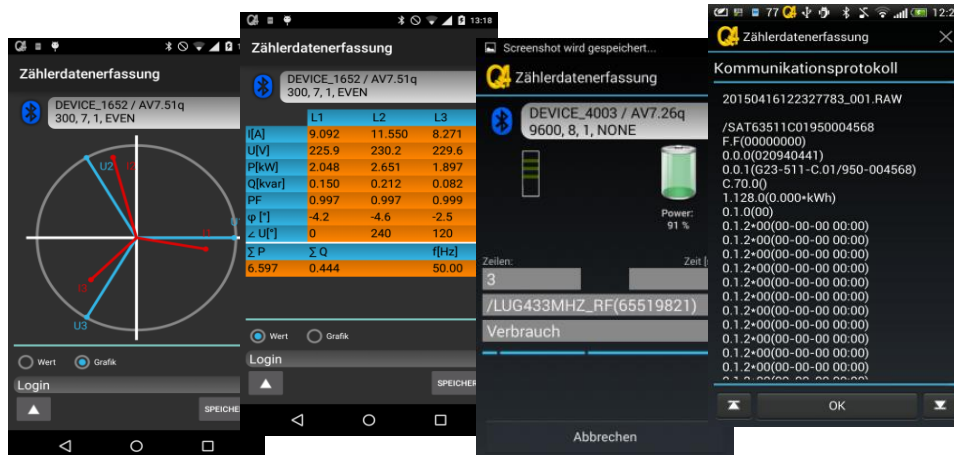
Zählerdatenerfassung

DEVICE_1652 / AV7.51q
300, 7, 1, EVEN

U2
I2
U1
I1
I3
U3

Wert
Grafik

Login

SPEICHE

13:18

Zählerdatenerfassung

DEVICE_1652 / AV7.51q
300, 7, 1, EVEN

| | L1 | L2 | L3 |
|---|---|---|---|
| I[A] | 9.092 | 11.550 | 8.271 |
| U[V] | 225.9 | 230.2 | 229.6 |
| P[kW] | 2.048 | 2.651 | 1.897 |
| Q[kvar] | 0.150 | 0.212 | 0.082 |
| PF | 0.997 | 0.997 | 0.999 |
| φ [°] | -4.2 | -4.6 | -2.5 |
| ∠ U[°] | 0 | 240 | 120 |
| ∑ P | ∑ Q | | f[Hz] |
| 6.597 | 0.444 | | 50.00 |

Wert
Grafik

Login

SPEICHER

Screenshot wird gespeichert...

Zählerdatenerfassung

DEVICE_4003 / AV7.26q
9600, 8, 1, NONE

Power:
91 %

Zeilen:
Zeit [

3

/LUG433MHZ_RF(65519821)

Verbrauch

Abbrechen

77

12:2

Zählerdatenerfassung

Kommunikationsprotokoll

20150416122327783_001.RAW

/SAT63511C01950004568
F.F(00000000)
0.0.0(020940441)
0.0.1(G23-511-C.01/950-004568)
C.70.0()
1.128.0(0.000*kWh)
0.1.0(00)
0.1.2*00(00-00-00 00:00)
0.1.2*00(00-00-00 00:00)
0.1.2*00(00-00-00 00:00)
0.1.2*00(00-00-00 00:00)
0.1.2*00(00-00-00 00:00)
0.1.2*00(00-00-00 00:00)
0.1.2*00(00-00-00 00:00)
0.1.2*00(00-00-00 00:00)
0.1.2*00(00-00-00 00:00)
0.1.2*00(00-00-00 00:00)
0.1.2*00(00-00-00 00:00)
0.1.2*00(00-00-00 00:00)
0.1.2*00(00-00-00 00:00)
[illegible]

OK